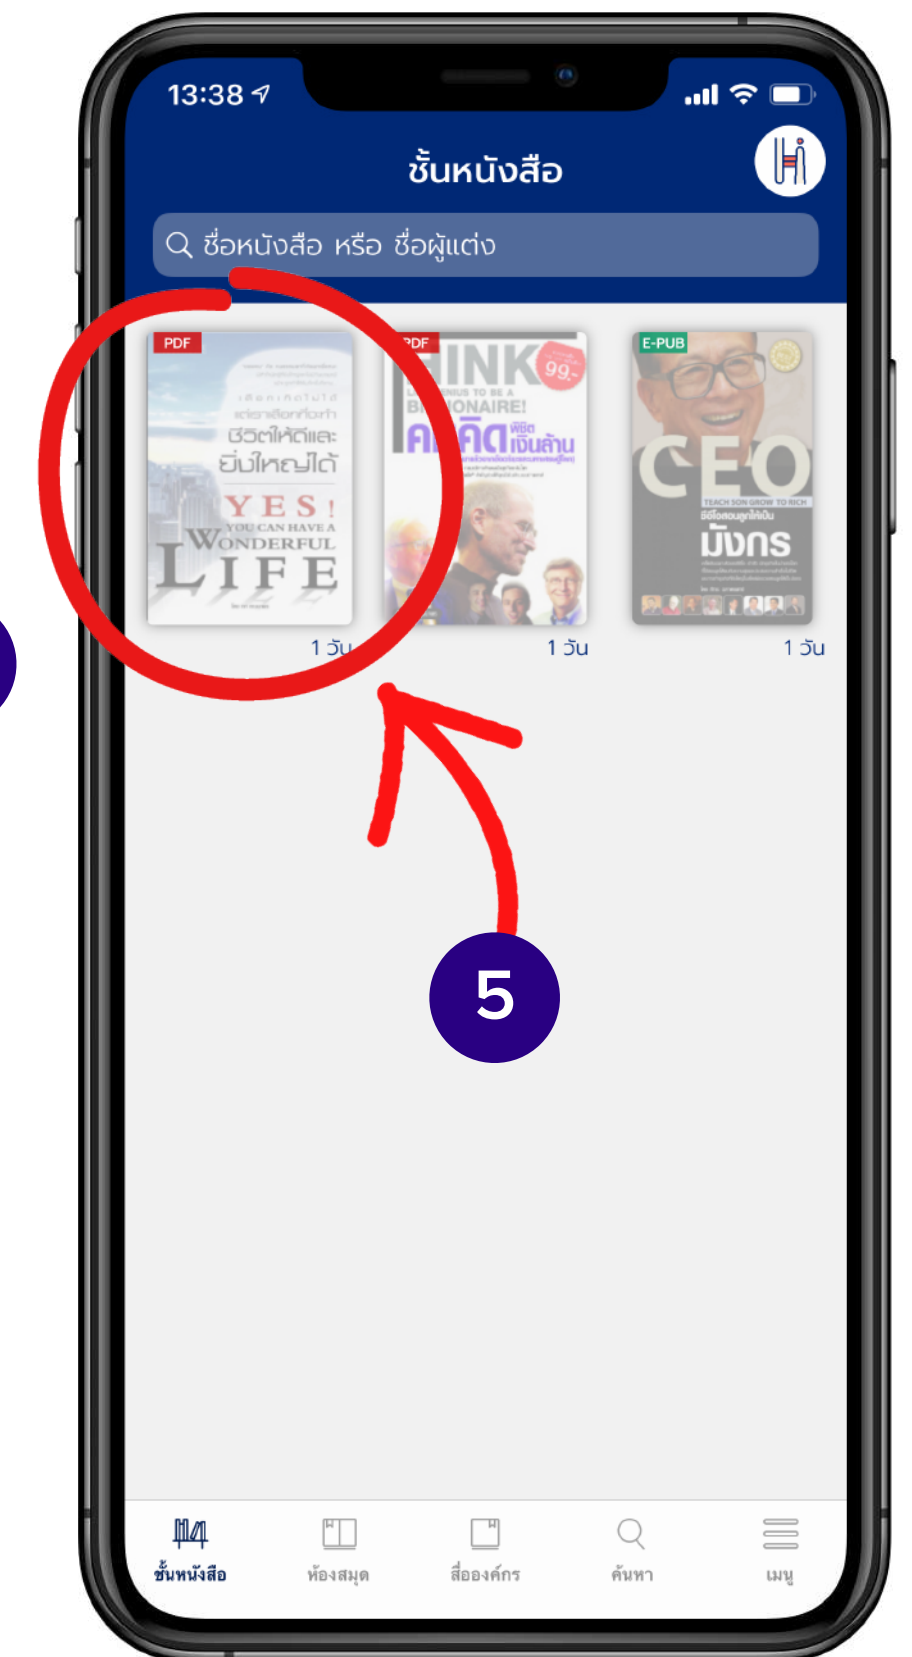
13:38

ชั้นหนังสือ

ชื่อหนังสือ หรือ ชื่อผู้แต่ง

PDF

เลือกเกิดไม่ได้ แต่เราเลือกที่จะทำ ชีวิตให้ดีและยิ่งใหญ่ได้

YES!
YOU CAN HAVE A
WONDERFUL
LIFE

1 วัน

PDF

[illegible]INK
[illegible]NIUS TO BE A
B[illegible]ONAIRE!
คิด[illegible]คิด พิชิตเงินล้าน
99.-

1 วัน

E-PUB

CEO
TEACH SON GROW TO RICH
ซีอีโอสอนลูกให้เป็น
มังกร

1 วัน

5

ชั้นหนังสือ
ห้องสมุด
สื่อองค์กร
ค้นหา
เมนู